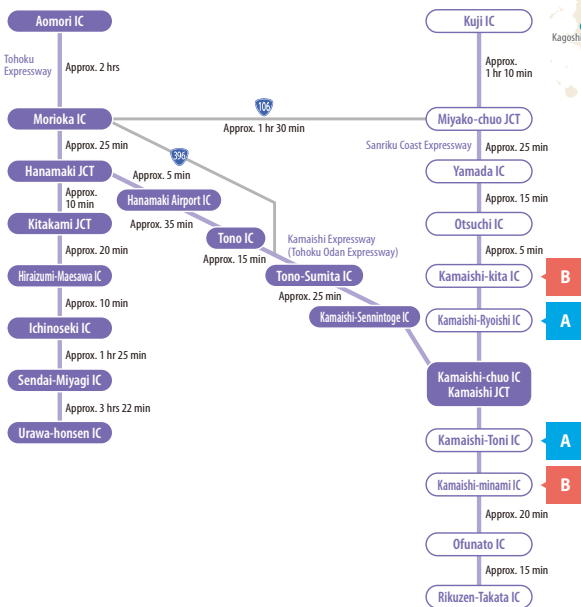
Aomori IC

Tohoku Expressway

Approx. 2 hrs

Morioka IC

106

Approx. 1 hr 30 min

Approx. 25 min

396

Hanamaki JCT

Approx. 5 min

Approx. 10 min

Hanamaki Airport IC

Kitakami JCT

Approx. 35 min

Tono IC

Approx. 20 min

Approx. 15 min

Hiraizumi-Maesawa IC

Approx. 10 min

Ichinoseki IC

Approx. 1 hr 25 min

Sendai-Miyagi IC

Approx. 3 hrs 22 min

Urawa-honsen IC

Kamaishi Expressway (Tohoku Odan Expressway)

Tono-Sumita IC

Approx. 25 min

Kamaishi-Sennintoge IC

Kuji IC

Kagoshi

Approx. 1 hr 10 min

Miyako-chuo JCT

Sanriku Coast Expressway

Approx. 25 min

Yamada IC

Approx. 15 min

Otsuchi IC

Approx. 5 min

Kamaishi-kita IC

B

Kamaishi-Ryoishi IC

A

Kamaishi-chuo IC
Kamaishi JCT

Kamaishi-Toni IC

A

Kamaishi-minami IC

B

Approx. 20 min

Ofunato IC

Approx. 15 min

Rikuzen-Takata IC